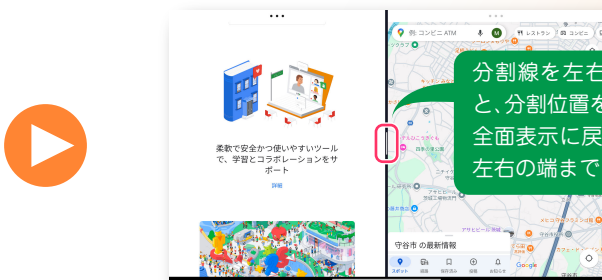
柔軟で安全かつ使いやすいツールで、学習とコラボレーションをサポート

詳細

例: コンビニ ATM

M

レストラン

コンビニ

分割線を左右
と、分割位置を
全面表示に戻
左右の端まで

守谷市の最新情報

スポット

Google